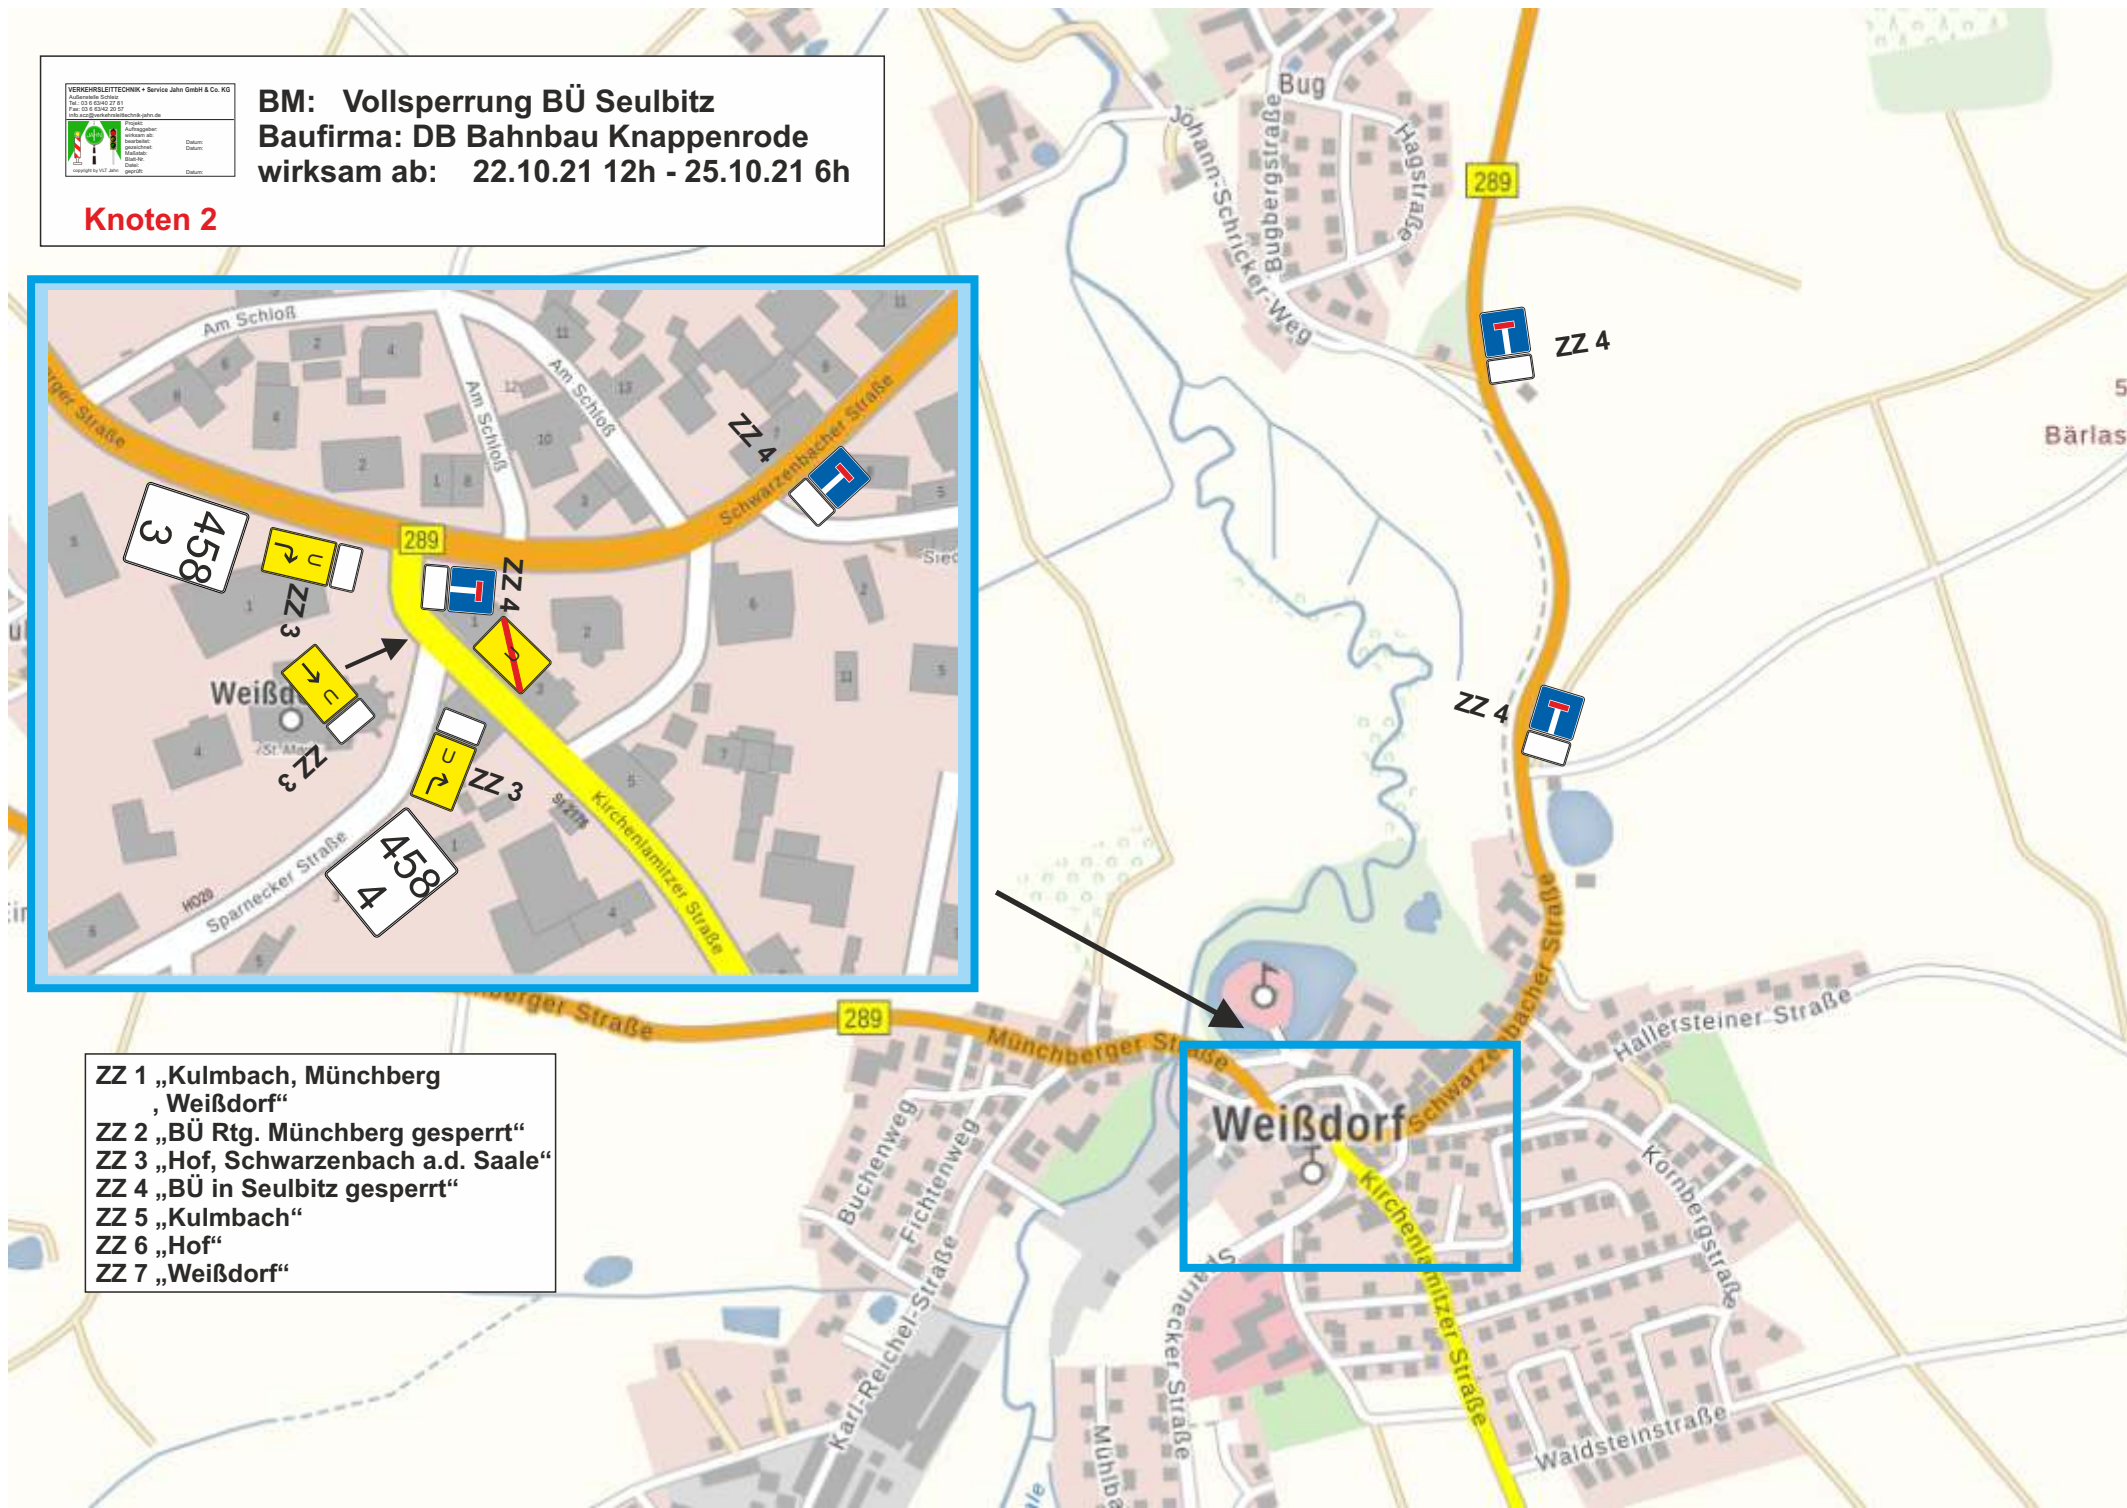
VERKEHRSLEITTECHNIK + Service Jahn GmbH & Co. KG

BM: Vollsperrung BÜ Seulbitz
Baufirma: DB Bahnbau Knappenrode
wirksam ab: 22.10.21 12h - 25.10.21 6h

Knoten 2

Am Schloß
Am Schloß
Am Schloß
Schwarzenbacher Straße
ZZ 4
289
ZZ 4
ZZ 3
458
3
Weißd
ZZ 3
ZZ 3
458
4
Sparnecker Straße
Kirchenlamitzer Straße

Bug
Johann-Schricker-Weg
Bugbergstraße
Hagstraße
289
ZZ 4
ZZ 4
Bärlas
Schwarzenbacher Straße
Hallersteiner Straße
Münchberger Straße
289
Weißdorf
Kirchenlamitzer Straße
Kornbergstraße
Buchenweg
Fichtenweg
Karl-Reichel-Straße
Sparnecker Straße
Mühlba
Waldsteinstraße

ZZ 1 „Kulmbach, Münchberg , Weißdorf“
ZZ 2 „BÜ Rtg. Münchberg gesperrt“
ZZ 3 „Hof, Schwarzenbach a.d. Saale“
ZZ 4 „BÜ in Seulbitz gesperrt“
ZZ 5 „Kulmbach“
ZZ 6 „Hof“
ZZ 7 „Weißdorf“